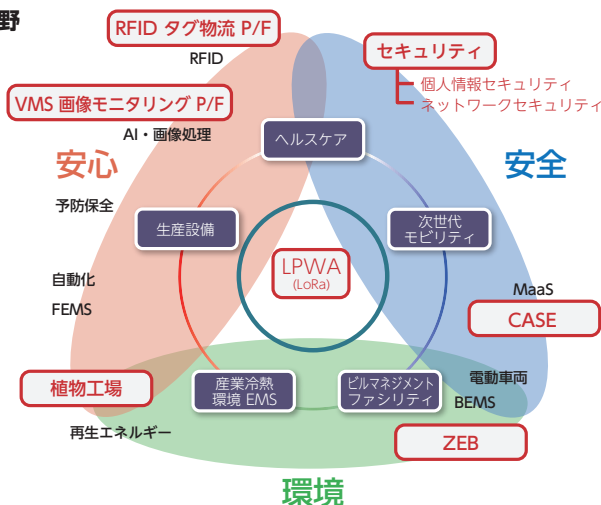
野

RFID タグ物流 P/F
RFID

VMS 画像モニタリング P/F
AI・画像処理

セキュリティ
個人情報セキュリティ
ネットワークセキュリティ

安心

安全

ヘルスケア

生産設備

次世代モビリティ

LPWA
(LoRa)

予防保全

自動化

FEMS

MaaS

CASE

植物工場

産業冷熱環境 EMS

ビルマネジメントファシリティ

電動車両

BEMS

再生エネルギー

ZEB

環境